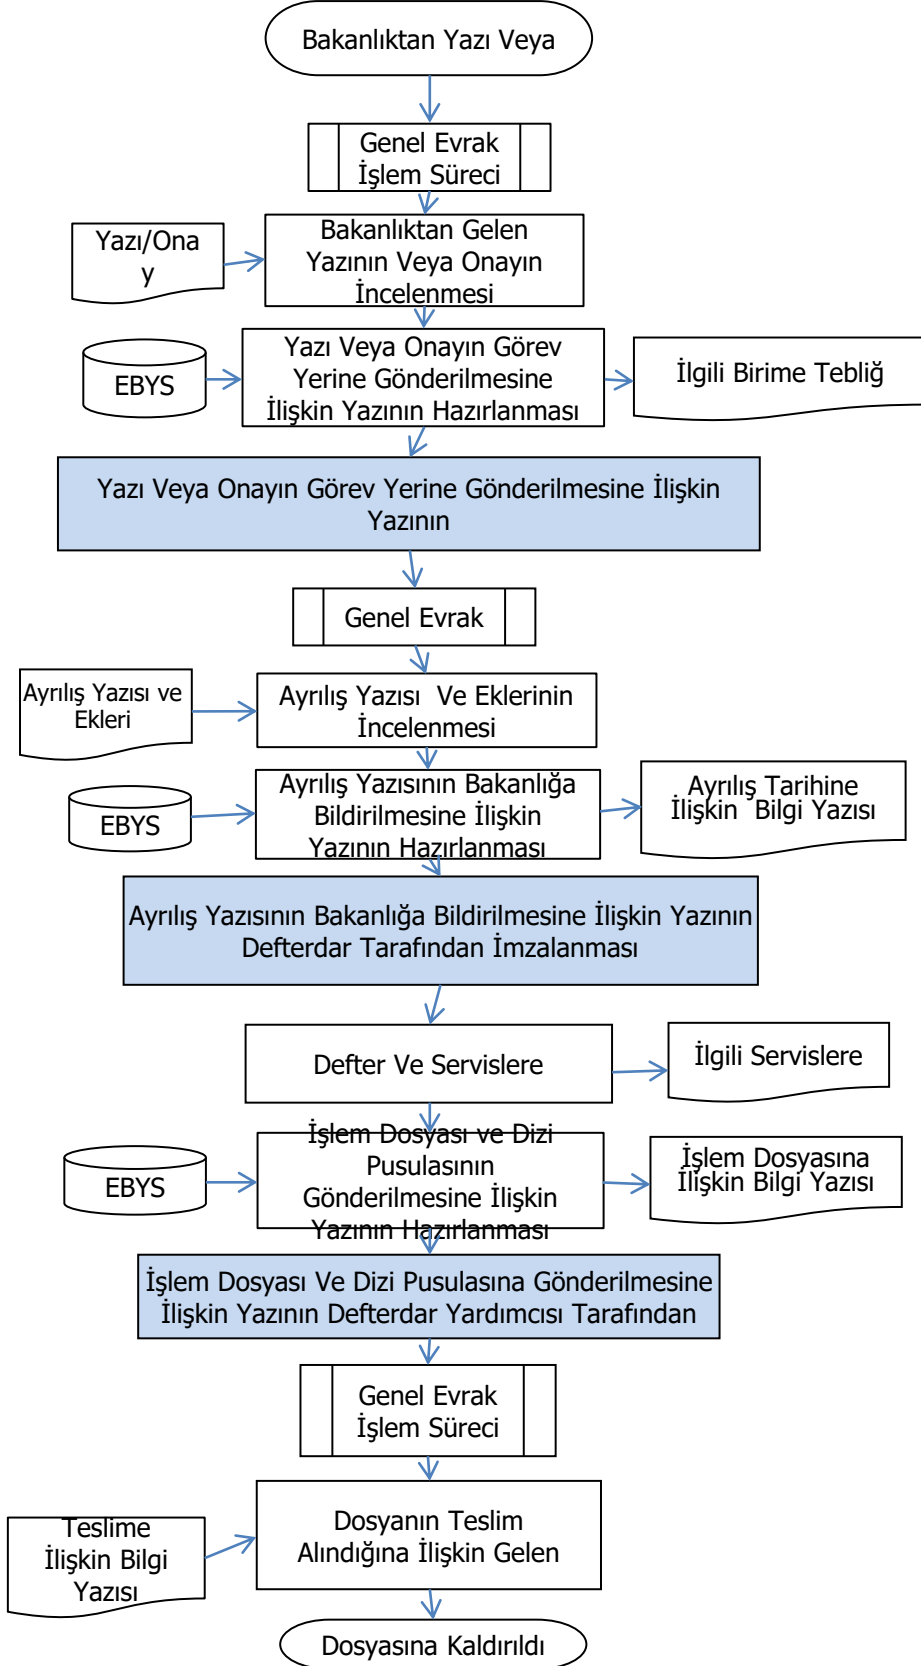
Bakanlıktan Yazı Veya

Genel Evrak İşlem Süreci

Yazı/Ona y

Bakanlıktan Gelen Yazının Veya Onayın İncelenmesi

EBYS

Yazı Veya Onayın Görev Yerine Gönderilmesine İlişkin Yazının Hazırlanması

İlgili Birime Tebliğ

Yazı Veya Onayın Görev Yerine Gönderilmesine İlişkin Yazının

Genel Evrak

Ayrılış Yazısı ve Ekleri

Ayrılış Yazısı Ve Eklerinin İncelenmesi

EBYS

Ayrılış Yazısının Bakanlığa Bildirilmesine İlişkin Yazının Hazırlanması

Ayrılış Tarihine İlişkin Bilgi Yazısı

Ayrılış Yazısının Bakanlığa Bildirilmesine İlişkin Yazının Defterdar Tarafından İmzalanması

Defter Ve Servislere

İlgili Servislere

EBYS

İşlem Dosyası ve Dizi Pusulasının Gönderilmesine İlişkin Yazının Hazırlanması

İşlem Dosyasına İlişkin Bilgi Yazısı

İşlem Dosyası Ve Dizi Pusulasına Gönderilmesine İlişkin Yazının Defterdar Yardımcısı Tarafından

Genel Evrak İşlem Süreci

Teslime İlişkin Bilgi Yazısı

Dosyanın Teslim Alındığına İlişkin Gelen

Dosyasına Kaldırıldı